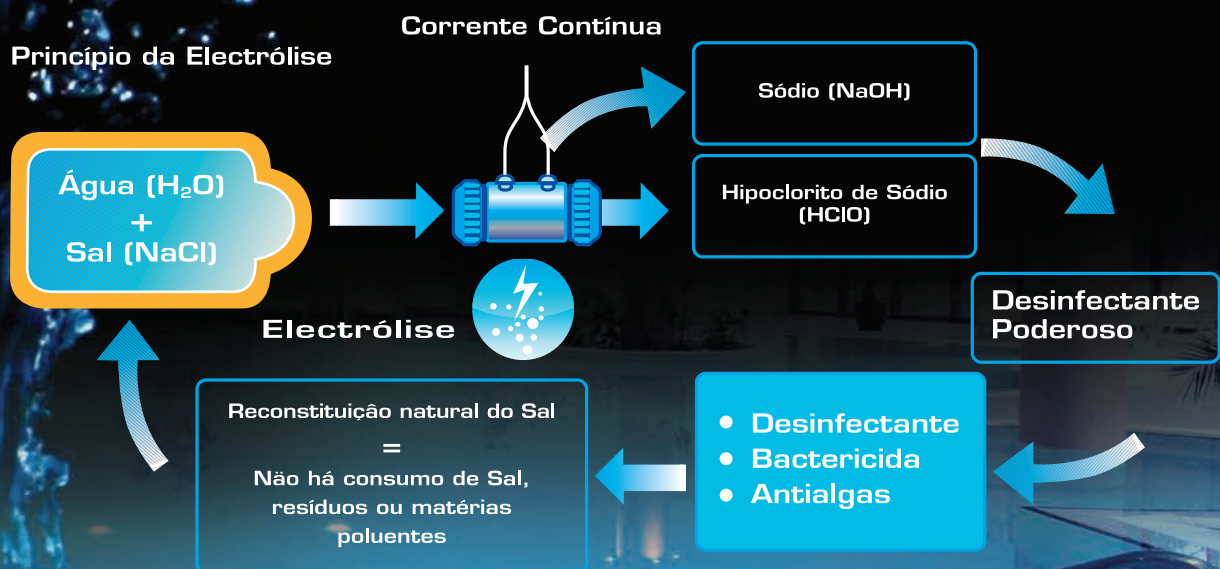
Princípio da Electrólise

Corrente Contínua

Água ($H_2O$)
+
Sal (NaCl)

Electrólise

Sódio (NaOH)

Hipoclorito de Sódio (HClO)

Desinfectante Poderoso

Reconstituição natural do Sal
=
Não há consumo de Sal, resíduos ou matérias poluentes

• Desinfectante
• Bactericida
• Antialgas